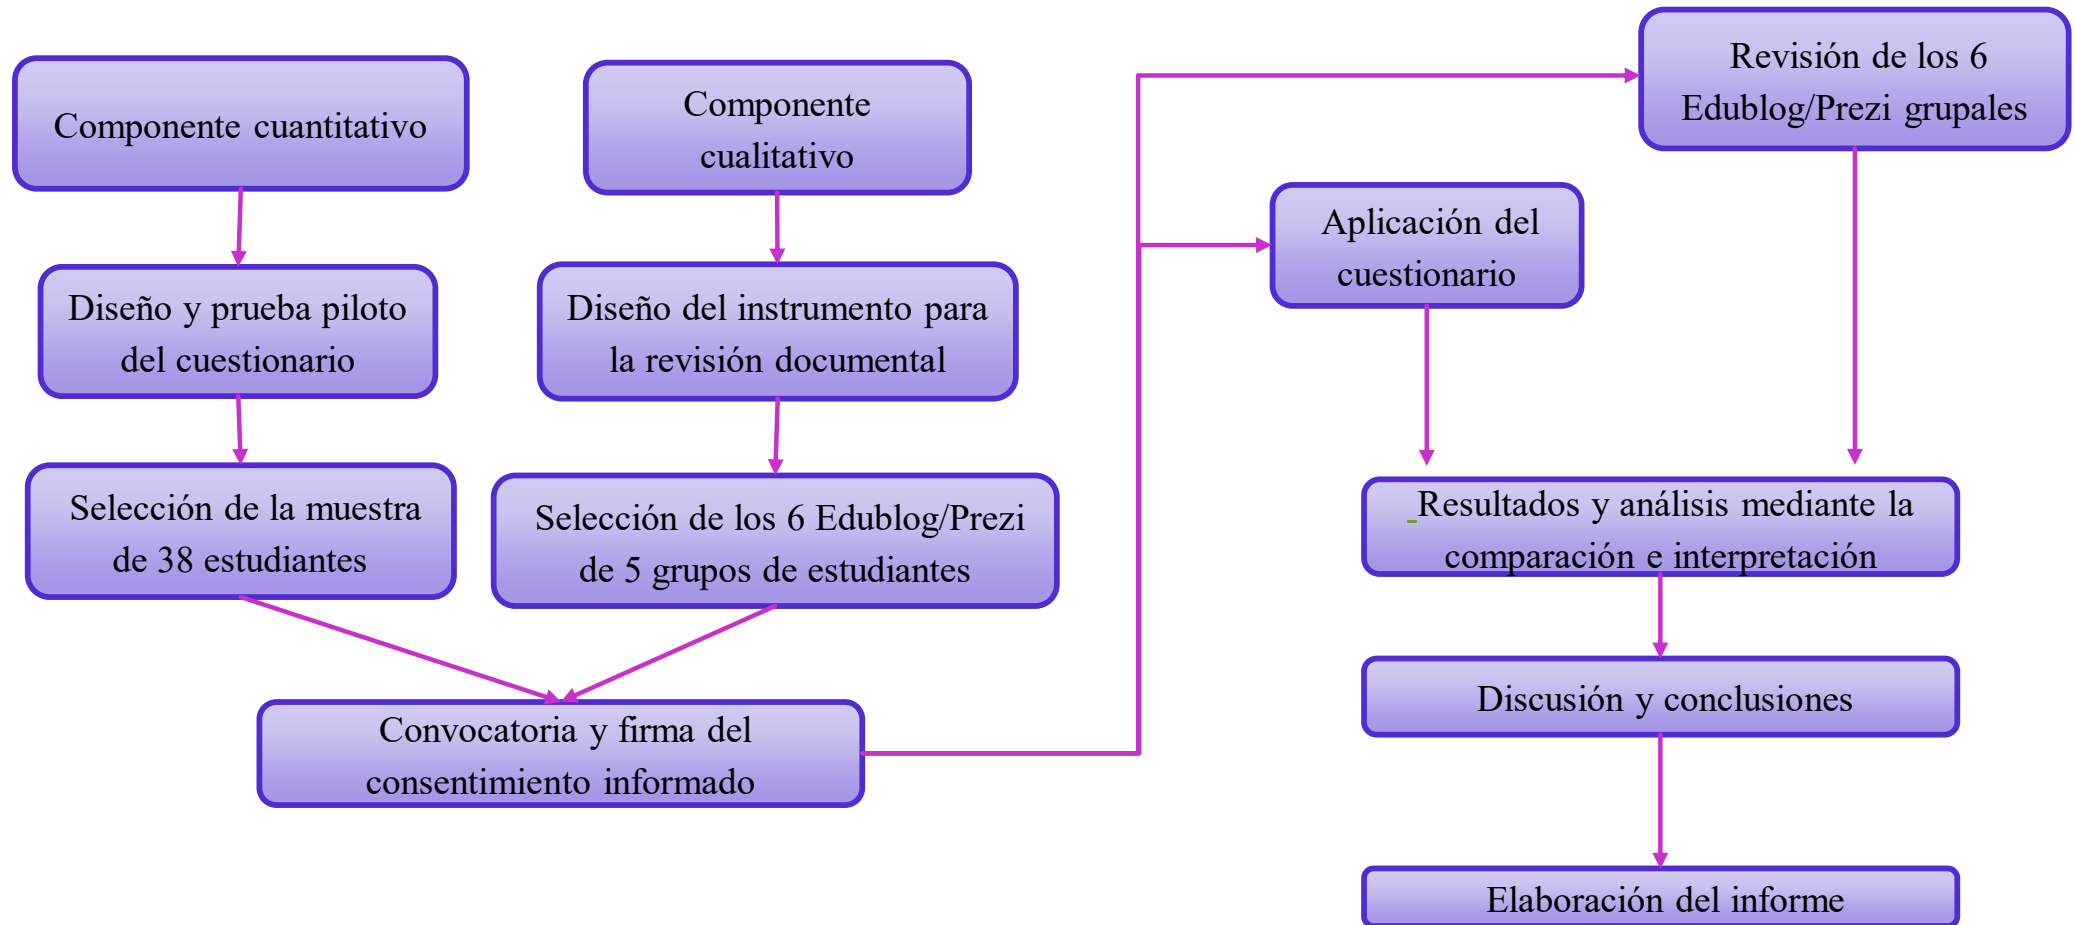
Componente cuantitativo

Diseño y prueba piloto del cuestionario

Selección de la muestra de 38 estudiantes

Componente cualitativo

Diseño del instrumento para la revisión documental

Selección de los 6 Edublog/Prezi de 5 grupos de estudiantes

Convocatoria y firma del consentimiento informado

Revisión de los 6 Edublog/Prezi grupales

Aplicación del cuestionario

Resultados y análisis mediante la comparación e interpretación

Discusión y conclusiones

Elaboración del informe